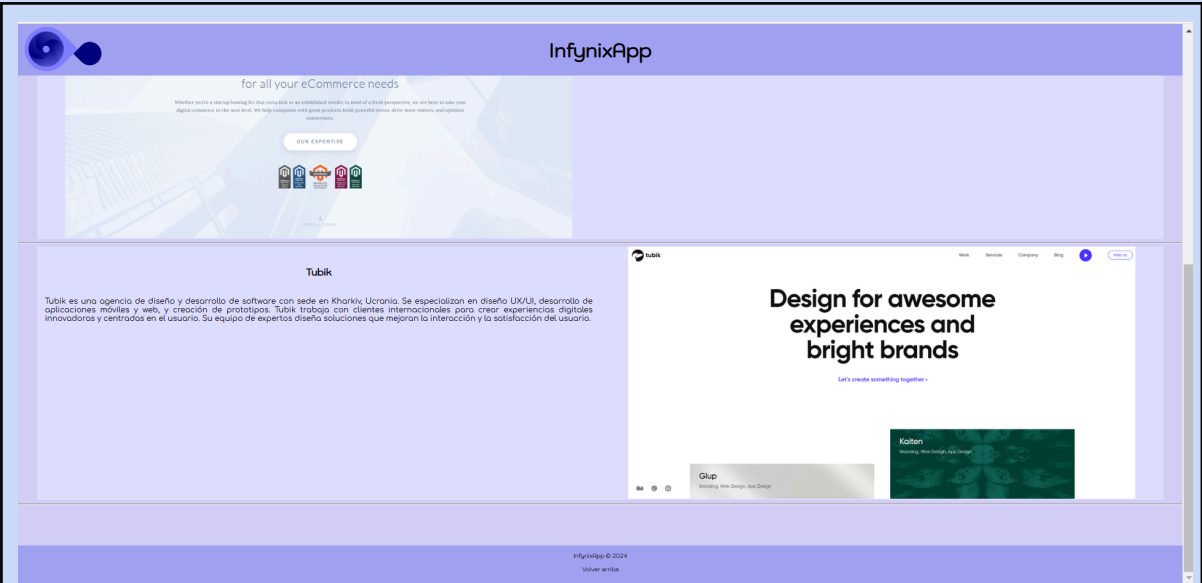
InfynixApp

for all your eCommerce needs

Whether you're a startup looking for that extra kick or an established retailer in need of a fresh perspective, we are here to take your digital commerce to the next level. We help companies with great products build powerful stores, drive more visitors, and optimize conversions.

OUR EXPERTISE

SCROLL DOWN

Tubik

Tubik es una agencia de diseño y desarrollo de software con sede en Kharkiv, Ucrania. Se especializan en diseño UX/UI, desarrollo de aplicaciones móviles y web, y creación de prototipos. Tubik trabaja con clientes internacionales para crear experiencias digitales innovadoras y centradas en el usuario. Su equipo de expertos diseña soluciones que mejoran la interacción y la satisfacción del usuario.

tubik

Work Services Company Blog Hire us

Design for awesome experiences and bright brands

Let's create something together ›

Kaiten
Branding, Web Design, App Design

Glup
Branding, Web Design, App Design

InfynixApp © 2024

Volver arriba